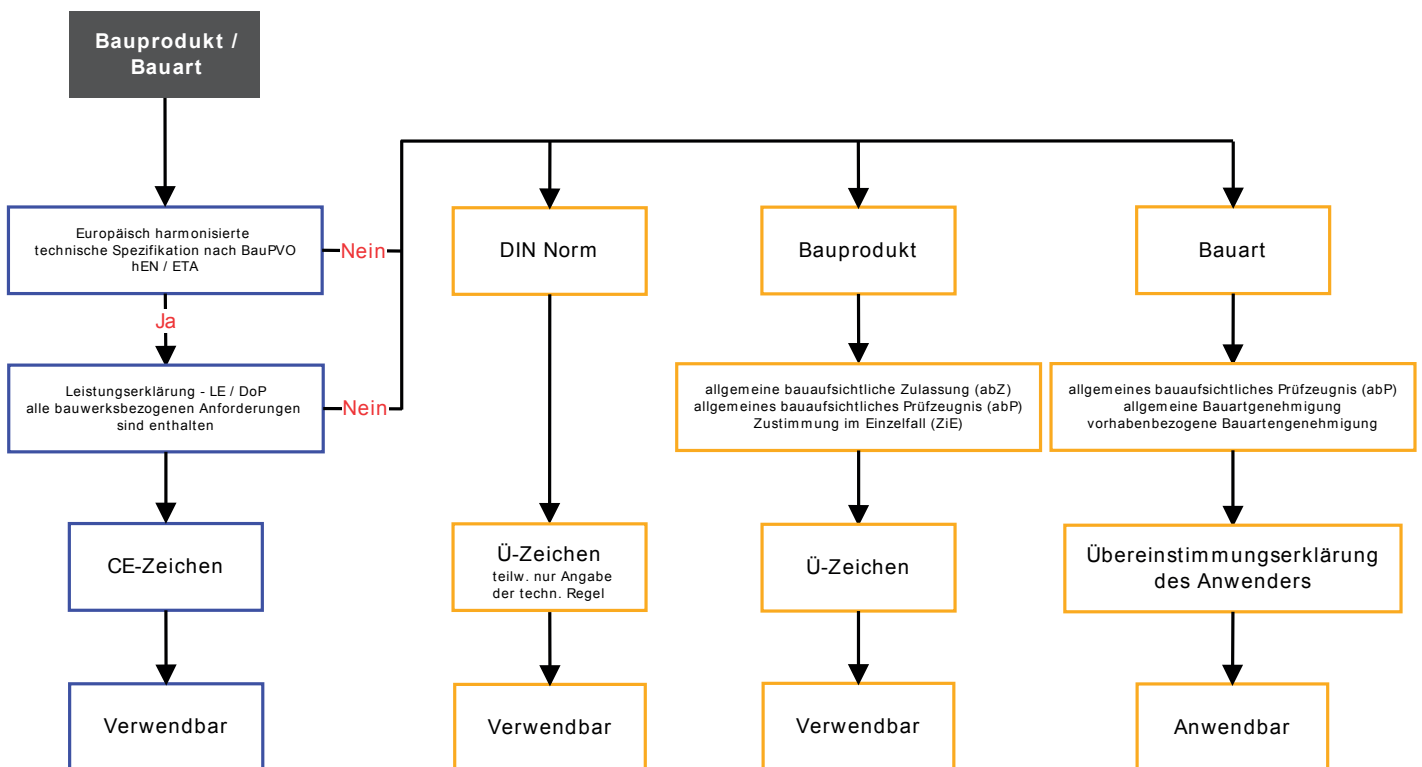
Bauprodukt / Bauart

Europäisch harmonisierte technische Spezifikation nach BauPVO hEN / ETA

Nein

Ja

Leistungserklärung - LE / DoP alle bauwerksbezogenen Anforderungen sind enthalten

Nein

CE-Zeichen

Verwendbar

DIN Norm

Ü-Zeichen
teilw. nur Angabe der techn. Regel

Verwendbar

Bauprodukt

allgemeine bauaufsichtliche Zulassung (abZ)
allgemeines bauaufsichtliches Prüfzeugnis (abP)
Zustimmung im Einzelfall (ZiE)

Ü-Zeichen

Verwendbar

Bauart

allgemeines bauaufsichtliches Prüfzeugnis (abP)
allgemeine Bauartgenehmigung
vorhabenbezogene Bauartengenehmigung

Übereinstimmungserklärung des Anwenders

Anwendbar